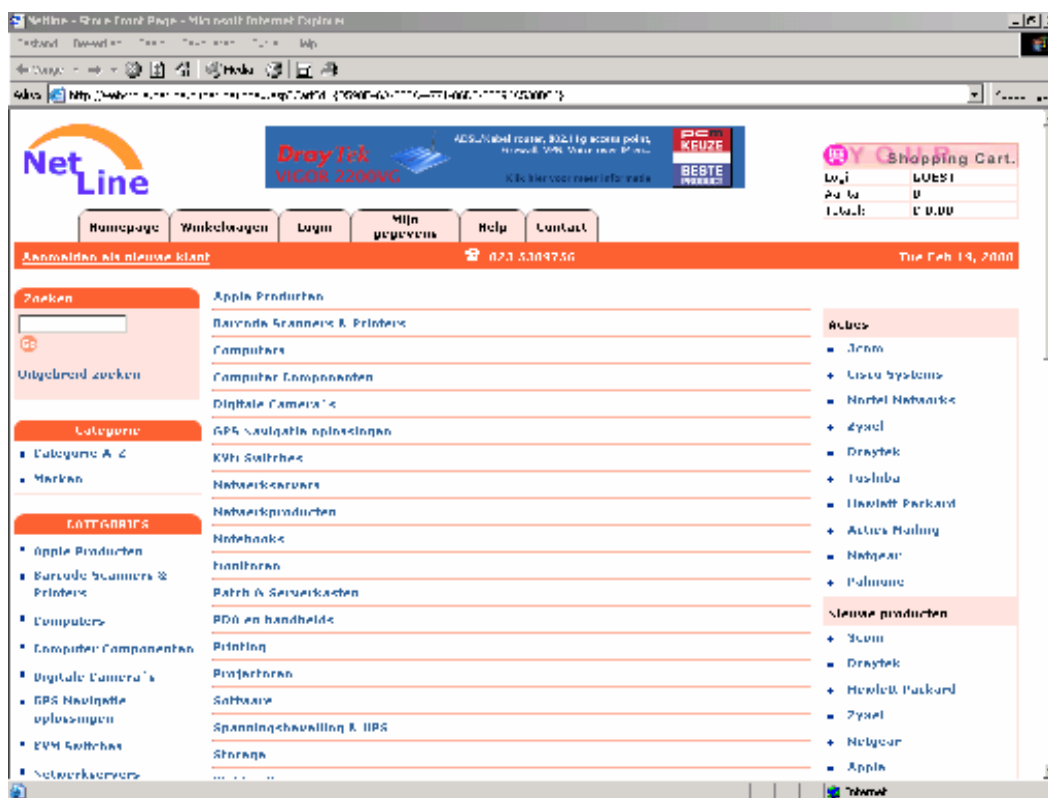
NetLine - Store Front Page - Microsoft Internet Explorer

Bestand Bewerken Beeld Favorieten Extra Help

Adres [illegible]

Net Line

DrayTek VIGOR 2200VG

ADSL/Kabel router, 802.11g access point, firewall, VPN, Voice over IP, enz.

Klik hier voor meer informatie

PC KEUZE BESTE PRODUCT

Y O U R Shopping Cart.

| Login | GUEST |
|---|---|
| Aantal | 0 |
| Totaal: | € 0.00 |

Homepage | Winkelwagen | Login | Mijn gegevens | Help | Contact

Aanmelden als nieuwe klant

023 5309756

Tue Feb 19, 2008

Zoeken

Go

Uitgebreid zoeken

Categorie

Categorie A-Z

Merken

CATEGORIES

Apple Producten

Barcode Scanners & Printers

Computers

Computer Componenten

Digitale Camera's

GPS Navigatie oplossingen

KVM Switches

Netwerkservers

Apple Producten

Barcode Scanners & Printers

Computers

Computer Componenten

Digitale Camera's

GPS Navigatie oplossingen

KVM Switches

Netwerkservers

Netwerkproducten

Notebooks

Monitoren

Patch & Serverkasten

PDA en handhelds

Printing

Projectoren

Software

Spanningsbeveiliging & UPS

Storage

Acties

3com

Cisco Systems

Nortel Networks

Zyxel

Draytek

Toshiba

Hewlett Packard

Acties Mailing

Netgear

Palmone

Nieuwe producten

3com

Draytek

Hewlett Packard

Zyxel

Netgear

Apple

Internet